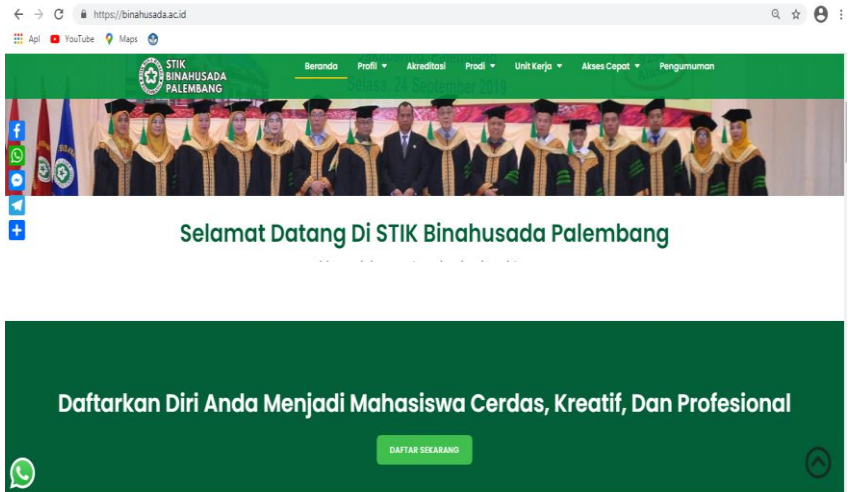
https://binahusada.ac.id

Apl YouTube Maps

STIK BINAHUSADA PALEMBANG

Beranda Profil ▾ Akreditasi Prodi ▾ Unit Kerja ▾ Akses Cepat ▾ Pengumuman

Selasa, 24 September 2019

Selamat Datang Di STIK Binahusada Palembang

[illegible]

Daftarkan Diri Anda Menjadi Mahasiswa Cerdas, Kreatif, Dan Profesional

DAFTAR SEKARANG